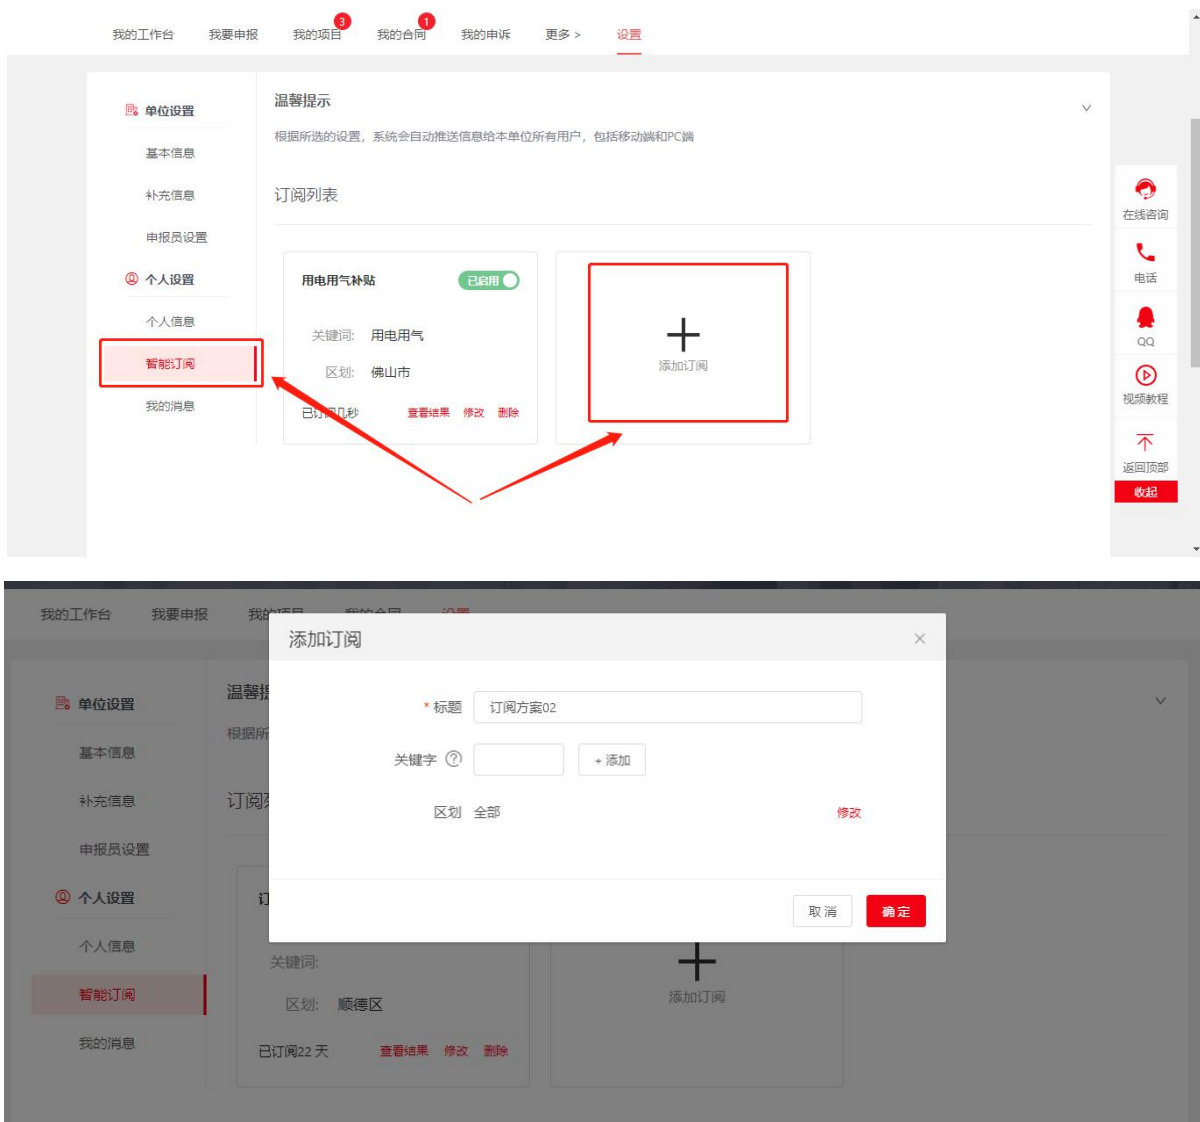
我的工作台 我要申报 我的项目 3 我的合同 1 我的申诉 更多 > 设置

单位设置
基本信息
补充信息
申报员设置
个人设置
个人信息
智能订阅
我的消息

温馨提示
根据所选的设置，系统会自动推送信息给本单位所有用户，包括移动端和PC端

订阅列表

用电用气补贴 已启用
关键词: 用电用气
区划: 佛山市
已订阅几秒 查看结果 修改 删除

添加订阅

在线咨询
电话
QQ
视频教程
返回顶部
收起

我的工作台 我要申报 我的项目 我的合同 设置

单位设置
基本信息
补充信息
申报员设置
个人设置
个人信息
智能订阅
我的消息

温馨提
根据所
订阅列

添加订阅
* 标题 订阅方案02
关键字 ? + 添加
区划 全部 修改
取消 确定

关键词:
区划: 顺德区
已订阅22 天 查看结果 修改 删除

添加订阅